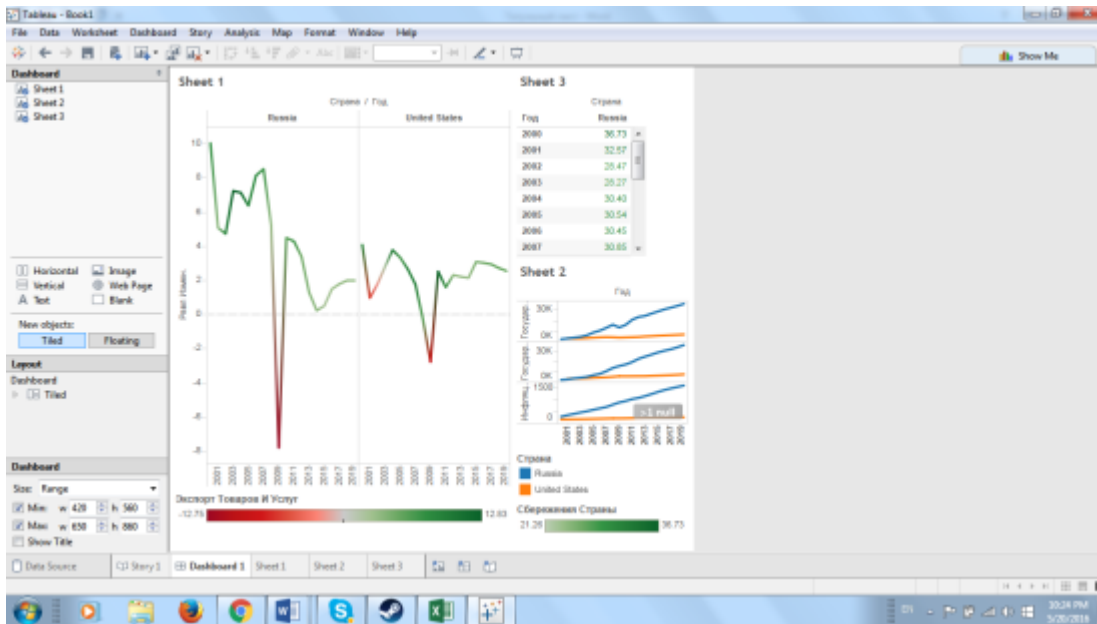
Tableau - Book1

File Data Worksheet Dashboard Story Analysis Map Format Window Help

Show Me

Dashboard
Sheet 1
Sheet 2
Sheet 3

Horizontal
Vertical
Text
Image
Web Page
Blank

New objects:
Tiled
Floating

Layout
Dashboard
Tiled

Dashboard
Size: Range
Min w 420 h 560
Max w 650 h 880
Show Title

Sheet 1

Страна / Год

Russia
United States

10
8
6
4
2
0
-2
-4
-6
-8

Реал Номин.

2001
2003
2005
2007
2009
2011
2013
2015
2017
2019

Экспорт Товаров И Услуг
-12.75
12.93

Sheet 3

Страна
Год
Russia

| Год | Russia |
|---|---|
| 2000 | 36.73 |
| 2001 | 32.57 |
| 2002 | 28.47 |
| 2003 | 28.27 |
| 2004 | 30.40 |
| 2005 | 30.54 |
| 2006 | 30.45 |
| 2007 | 30.85 |

Sheet 2

Год

30K
0K
30K
0K
1500
0

Госуда.
Госуда.
Нефтед.

>1 null

Страна
Russia
United States

Сбережения Страны
21.28
36.73

Data Source
Story 1
Dashboard 1
Sheet 1
Sheet 2
Sheet 3

10:24 PM
5/20/2016